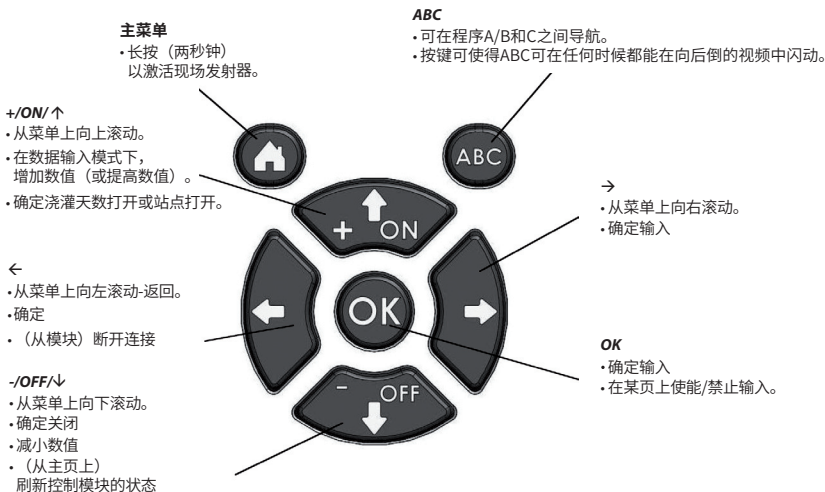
主菜单
• 长按（两秒钟）以激活现场发射器。

ABC
• 可在程序A/B和C之间导航。
• 按键可使得ABC可在任何时候都能在向后倒的视频中闪动。

+/ON/↑
• 从菜单上向上滚动。
• 在数据输入模式下，增加数值（或提高数值）。
• 确定浇灌天数打开或站点打开。

→
• 从菜单上向右滚动。
• 确定输入

←
• 从菜单上向左滚动-返回。
• 确定
• （从模块）断开连接

OK
• 确定输入
• 在某页上使能/禁止输入。

-/OFF/↓
• 从菜单上向下滚动。
• 确定关闭
• 减小数值
• （从主页上）刷新控制模块的状态

ABC

+ ON

OK

- OFF